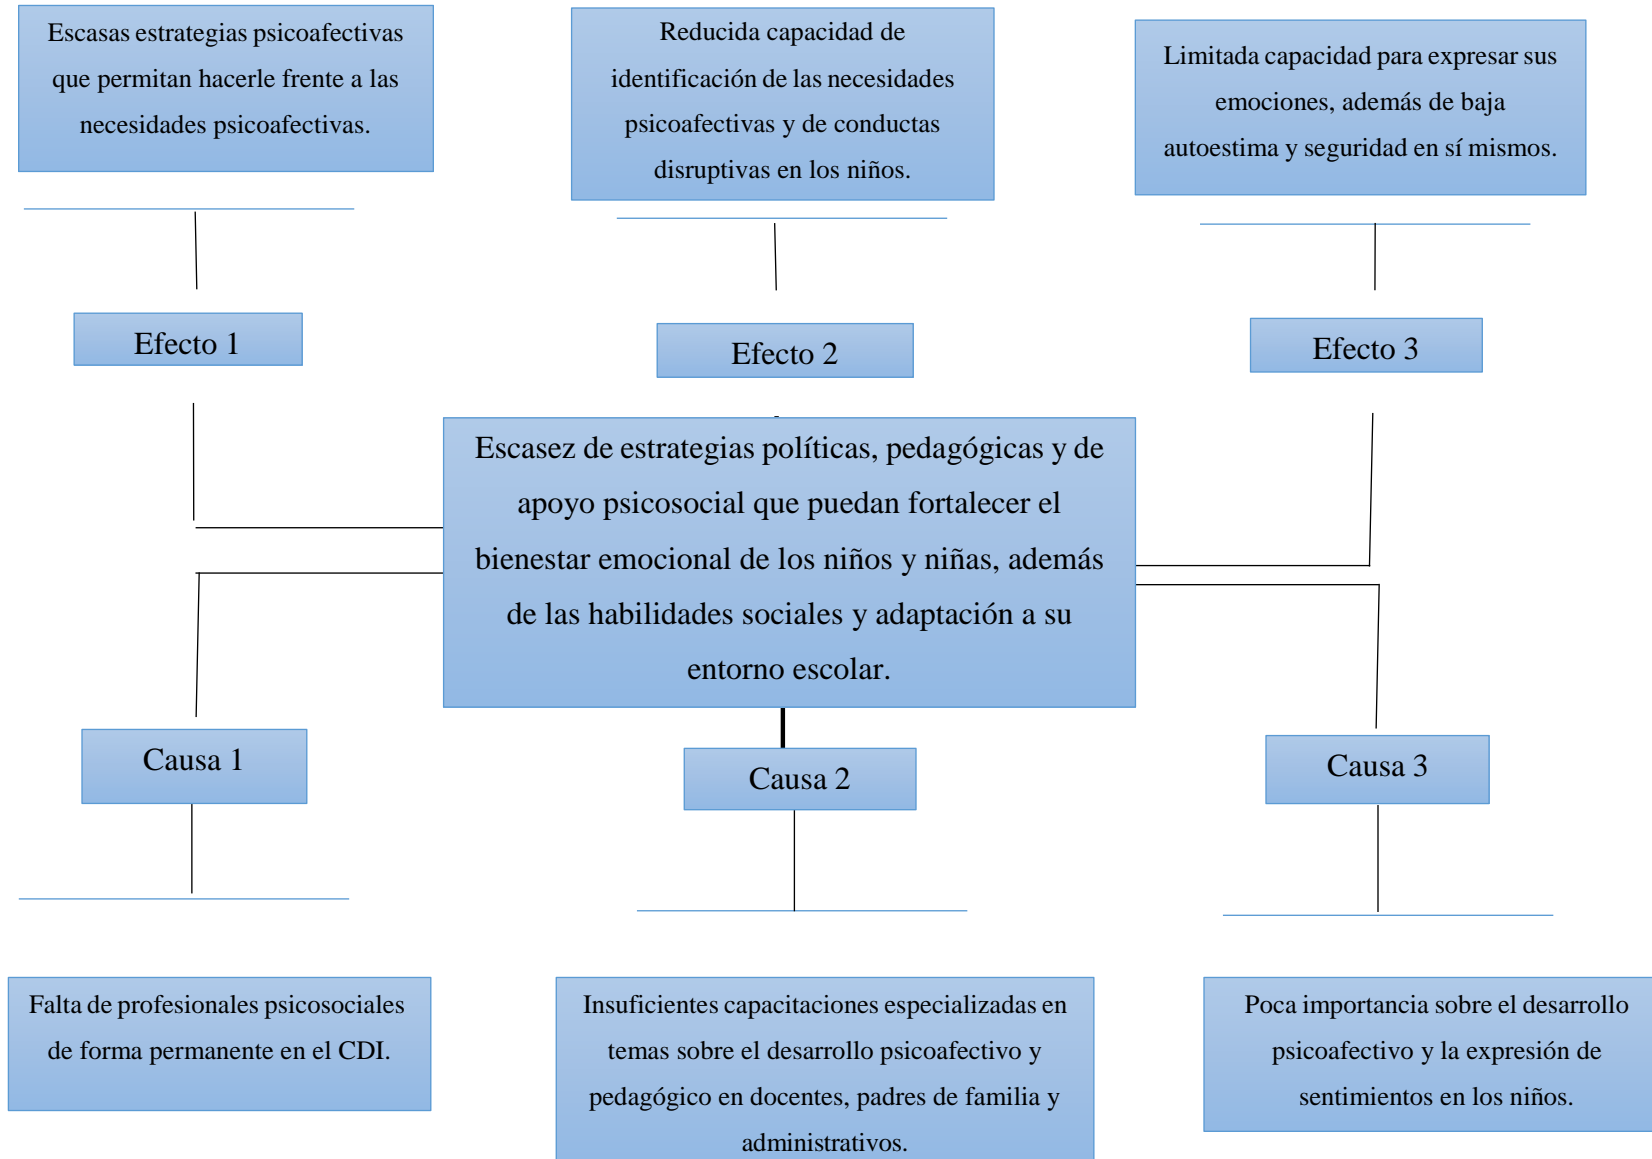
Escasas estrategias psicoafectivas que permitan hacerle frente a las necesidades psicoafectivas.

Reducida capacidad de identificación de las necesidades psicoafectivas y de conductas disruptivas en los niños.

Limitada capacidad para expresar sus emociones, además de baja autoestima y seguridad en sí mismos.

Efecto 1

Efecto 2

Efecto 3

Escasez de estrategias políticas, pedagógicas y de apoyo psicosocial que puedan fortalecer el bienestar emocional de los niños y niñas, además de las habilidades sociales y adaptación a su entorno escolar.

Causa 1

Causa 2

Causa 3

Falta de profesionales psicosociales de forma permanente en el CDI.

Insuficientes capacitaciones especializadas en temas sobre el desarrollo psicoafectivo y pedagógico en docentes, padres de familia y administrativos.

Poca importancia sobre el desarrollo psicoafectivo y la expresión de sentimientos en los niños.